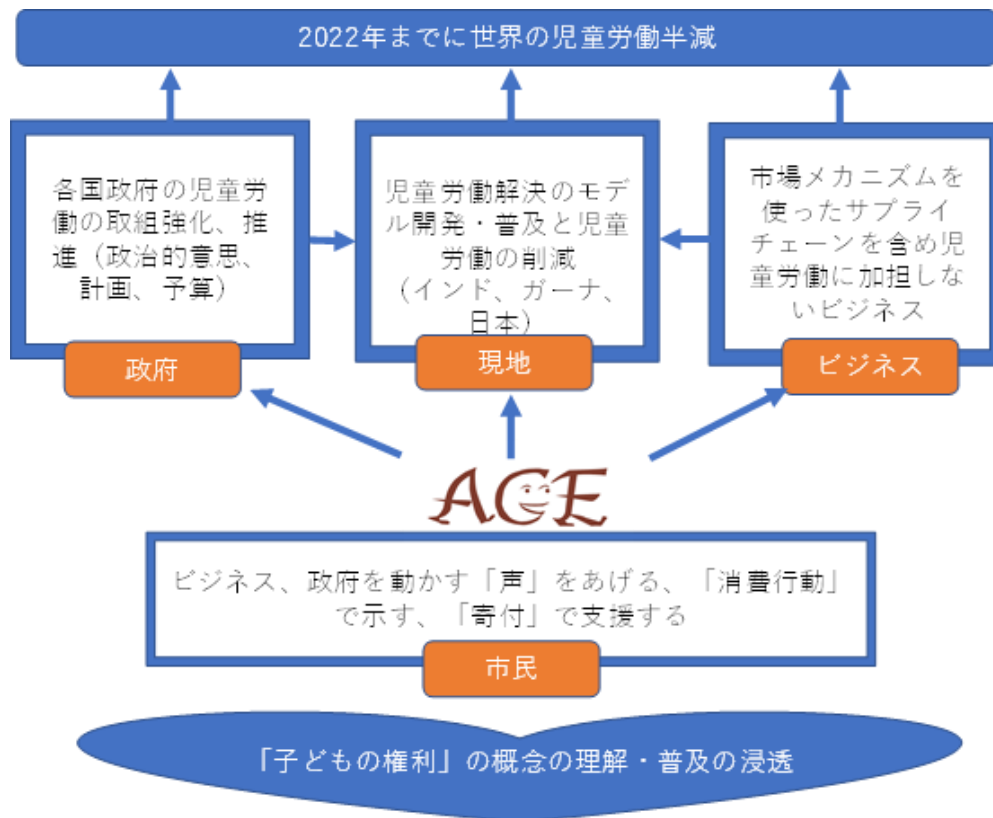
2022年までに世界の児童労働半減

各国政府の児童労働の取組強化、推進（政治的意思、計画、予算）

政府

児童労働解決のモデル開発・普及と児童労働の削減（インド、ガーナ、日本）

現地

市場メカニズムを使ったサプライチェーンを含め児童労働に加担しないビジネス

ビジネス

ACE

ビジネス、政府を動かす「声」をあげる、「消費行動」で示す、「寄付」で支援する

市民

「子どもの権利」の概念の理解・普及の浸透